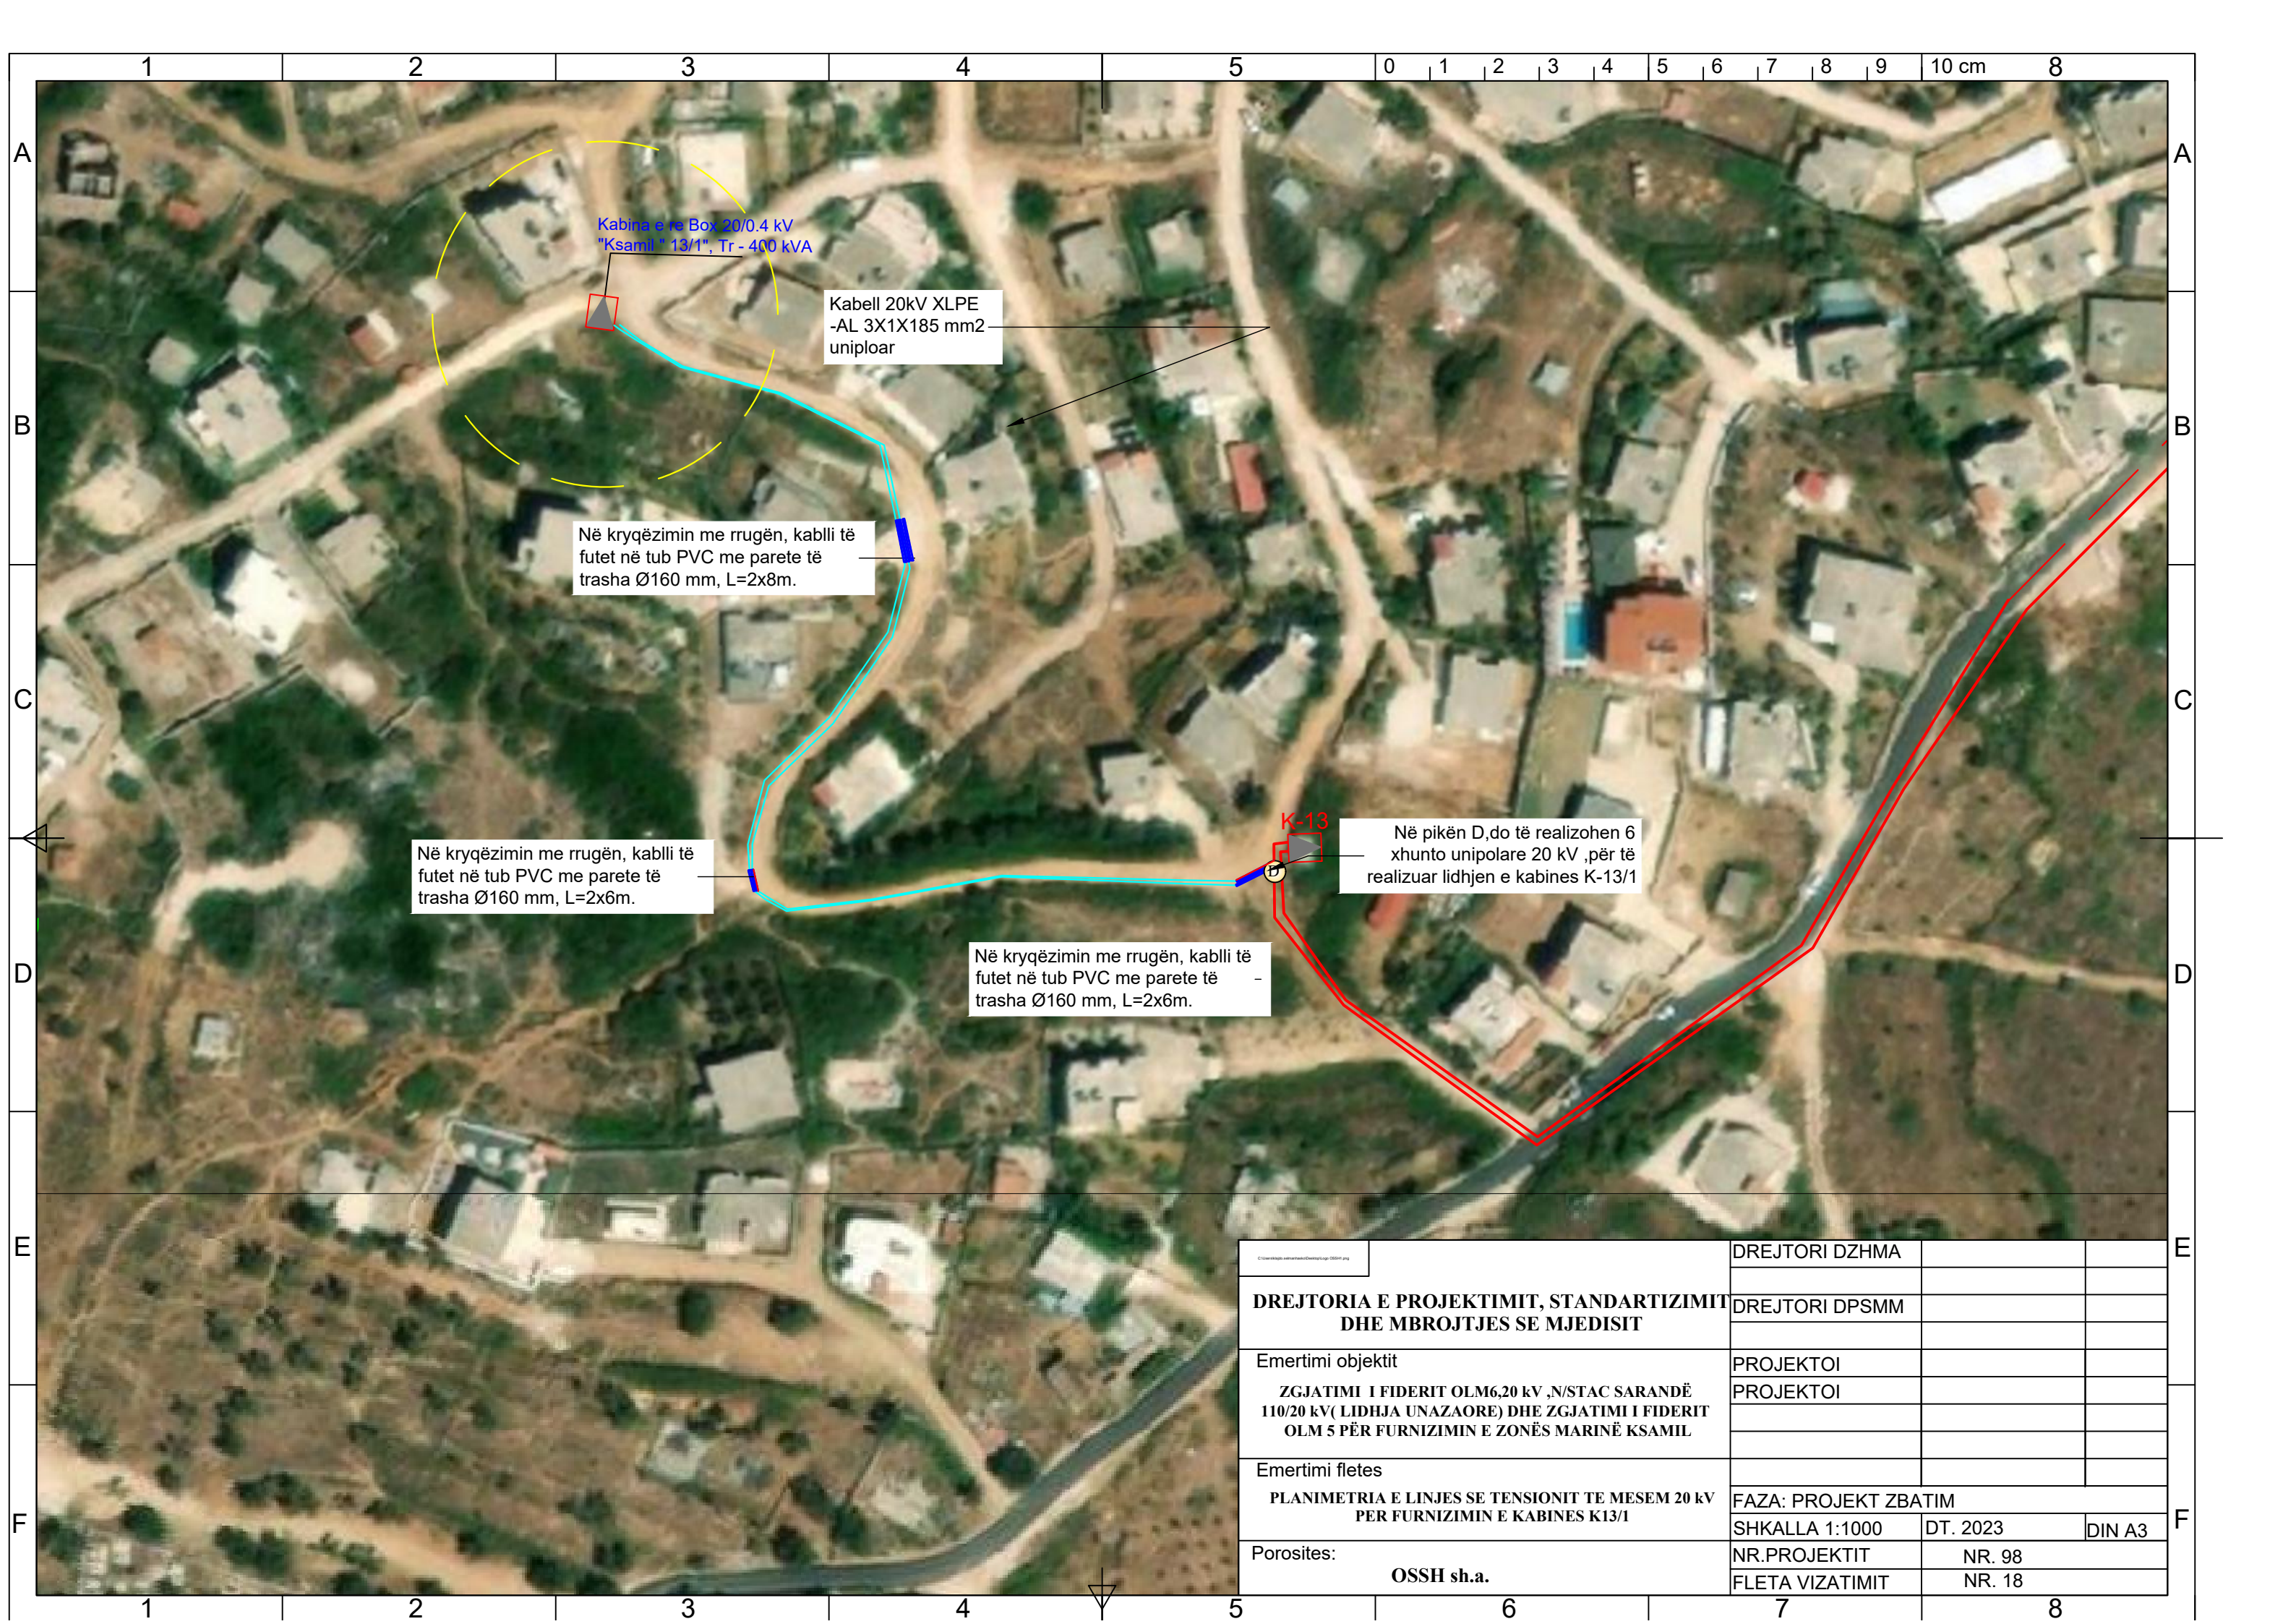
1 2 3 4 5 0 1 2 3 4 5 6 7 8 9 10 cm 8

A B C D E F

Kabina e re Box 20/0.4 kV "Ksamil " 13/1", Tr - 400 kVA

Kabell 20kV XLPE -AL 3X1X185 mm2 uniploar

Në kryqëzimin me rrugën, kablli të futet në tub PVC me parete të trasha Ø160 mm, L=2x8m.

K-13

Në pikën D,do të realizohen 6 xhunto unipolare 20 kV ,për të realizuar lidhjen e kabines K-13/1

Në kryqëzimin me rrugën, kablli të futet në tub PVC me parete të trasha Ø160 mm, L=2x6m.

Në kryqëzimin me rrugën, kablli të futet në tub PVC me parete të trasha Ø160 mm, L=2x6m.

D

DREJTORIA E PROJEKTIMIT, STANDARTIZIMIT DHE MBROJTJES SE MJEDISIT

DREJTORI DZHMA
DREJTORI DPSMM

Emertimi objektit

ZGJATIMI I FIDERIT OLM6,20 kV ,N/STAC SARANDË 110/20 kV( LIDHJA UNAZAORE) DHE ZGJATIMI I FIDERIT OLM 5 PËR FURNIZIMIN E ZONËS MARINË KSAMIL

PROJEKTOI
PROJEKTOI

Emertimi fletes

PLANIMETRIA E LINJES SE TENSIONIT TE MESEM 20 kV PER FURNIZIMIN E KABINES K13/1

FAZA: PROJEKT ZBATIM
SHKALLA 1:1000 | DT. 2023 | DIN A3

Porosites:
OSSH sh.a.

NR.PROJEKTIT NR. 98
FLETA VIZATIMIT NR. 18

1 2 3 4 5 6 7 8